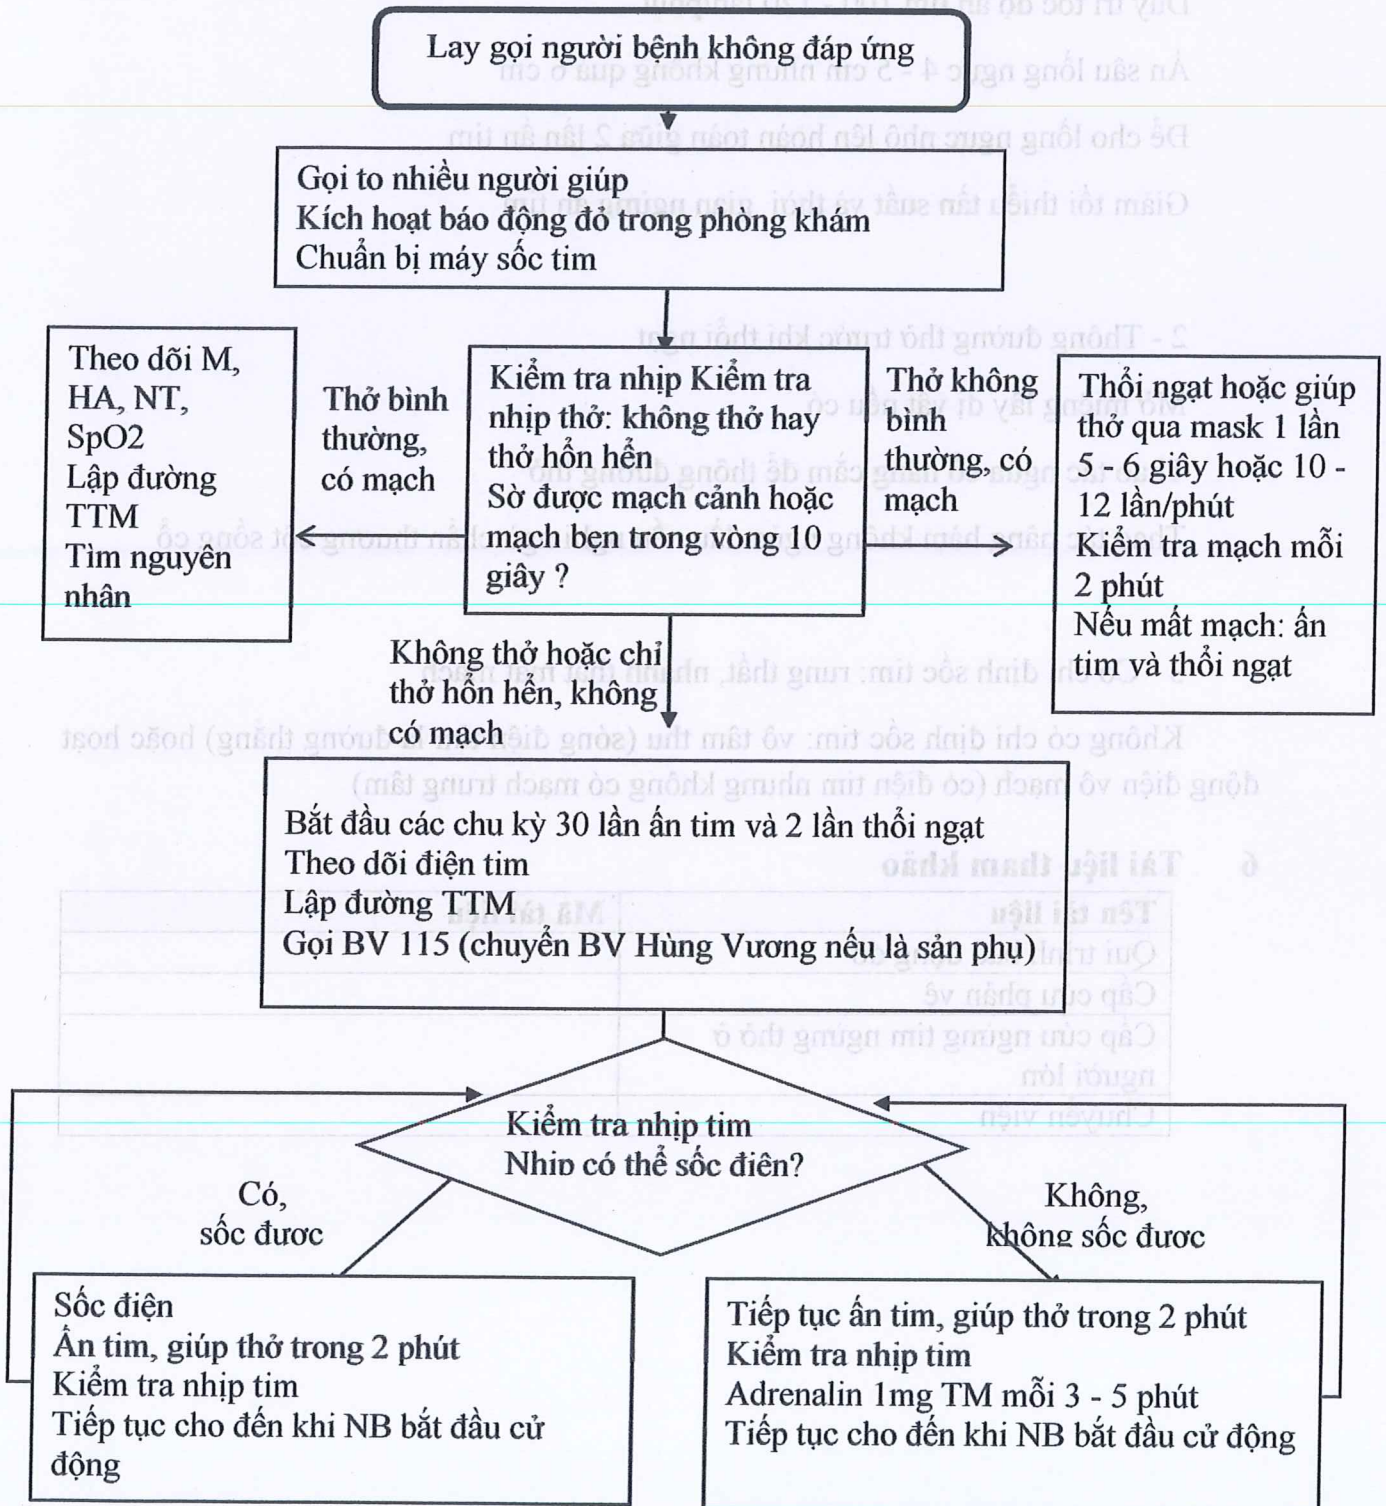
Lay gọi người bệnh không đáp ứng

Gọi to nhiều người giúp
Kích hoạt báo động đỏ trong phòng khám
Chuẩn bị máy sốc tim

Theo dõi M, HA, NT, SpO2
Lập đường TTM
Tìm nguyên nhân

Thở bình thường, có mạch

Kiểm tra nhịp Kiểm tra nhịp thở: không thở hay thở hổn hển
Sờ được mạch cảnh hoặc mạch bẹn trong vòng 10 giây ?

Thở không bình thường, có mạch

Thổi ngạt hoặc giúp thở qua mask 1 lần 5 - 6 giây hoặc 10 - 12 lần/phút
Kiểm tra mạch mỗi 2 phút
Nếu mất mạch: ấn tim và thổi ngạt

Không thở hoặc chỉ thở hổn hển, không có mạch

Bắt đầu các chu kỳ 30 lần ấn tim và 2 lần thổi ngạt
Theo dõi điện tim
Lập đường TTM
Gọi BV 115 (chuyển BV Hùng Vương nếu là sản phụ)

Kiểm tra nhịp tim
Nhịp có thể sốc điện?

Có, sốc được

Không, không sốc được

Sốc điện
Ấn tim, giúp thở trong 2 phút
Kiểm tra nhịp tim
Tiếp tục cho đến khi NB bắt đầu cử động

Tiếp tục ấn tim, giúp thở trong 2 phút
Kiểm tra nhịp tim
Adrenalin 1mg TM mỗi 3 - 5 phút
Tiếp tục cho đến khi NB bắt đầu cử động